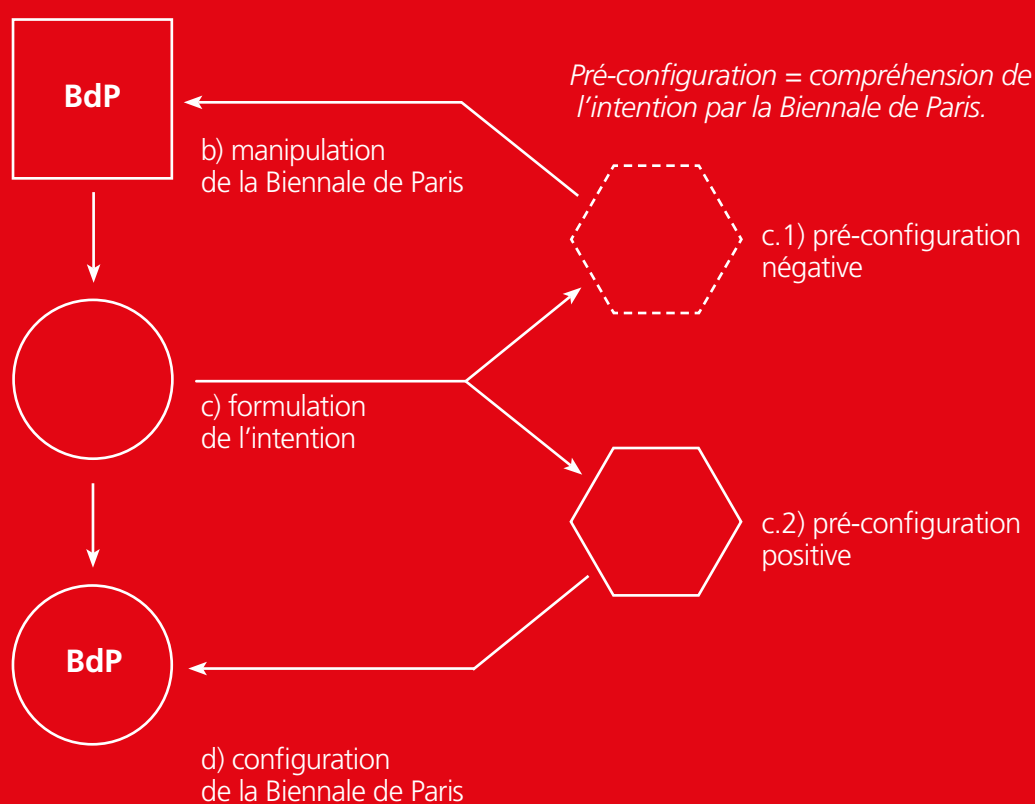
BdP

Pré-configuration = compréhension de l’intention par la Biennale de Paris.

b) manipulation de la Biennale de Paris

c.1) pré-configuration négative

c) formulation de l’intention

c.2) pré-configuration positive

BdP

d) configuration de la Biennale de Paris